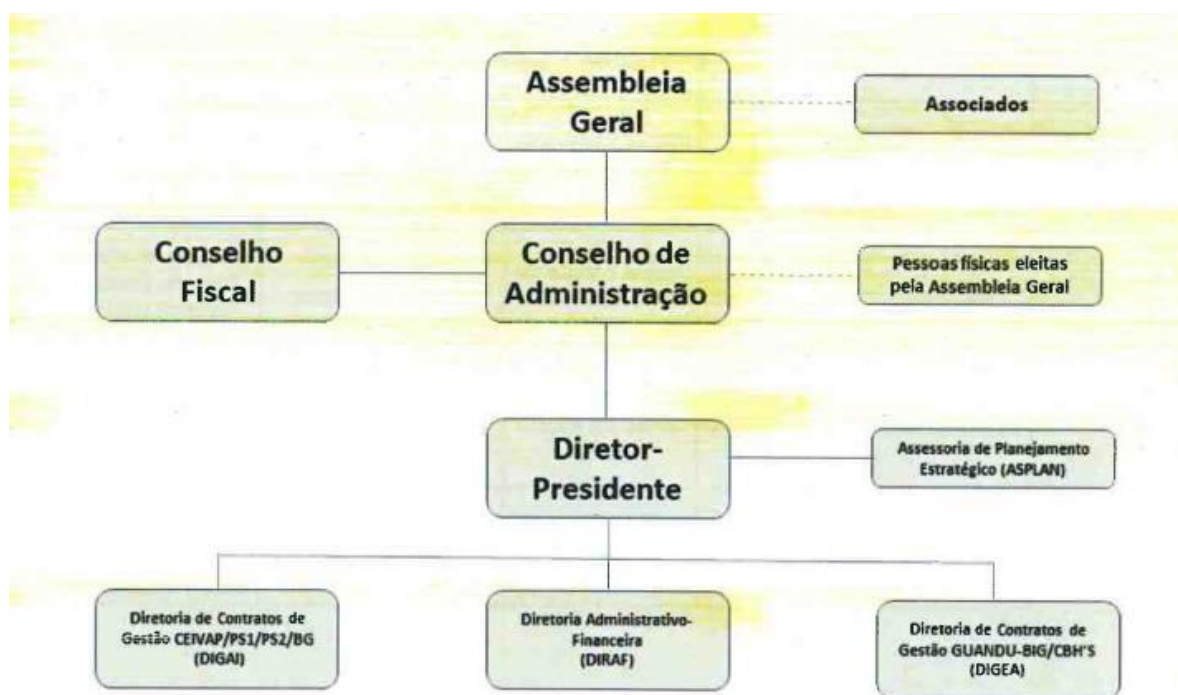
Assembleia Geral

Associados

Conselho Fiscal

Conselho de Administração

Pessoas físicas eleitas pela Assembleia Geral

Diretor-Presidente

Assessoria de Planejamento Estratégico (ASPLAN)

Diretoria de Contratos de Gestão CEIVAP/PS1/PS2/BG (DIGAI)

Diretoria Administrativo-Financeira (DIRAF)

Diretoria de Contratos de Gestão GUANDU-BIG/CBH'S (DIGEA)